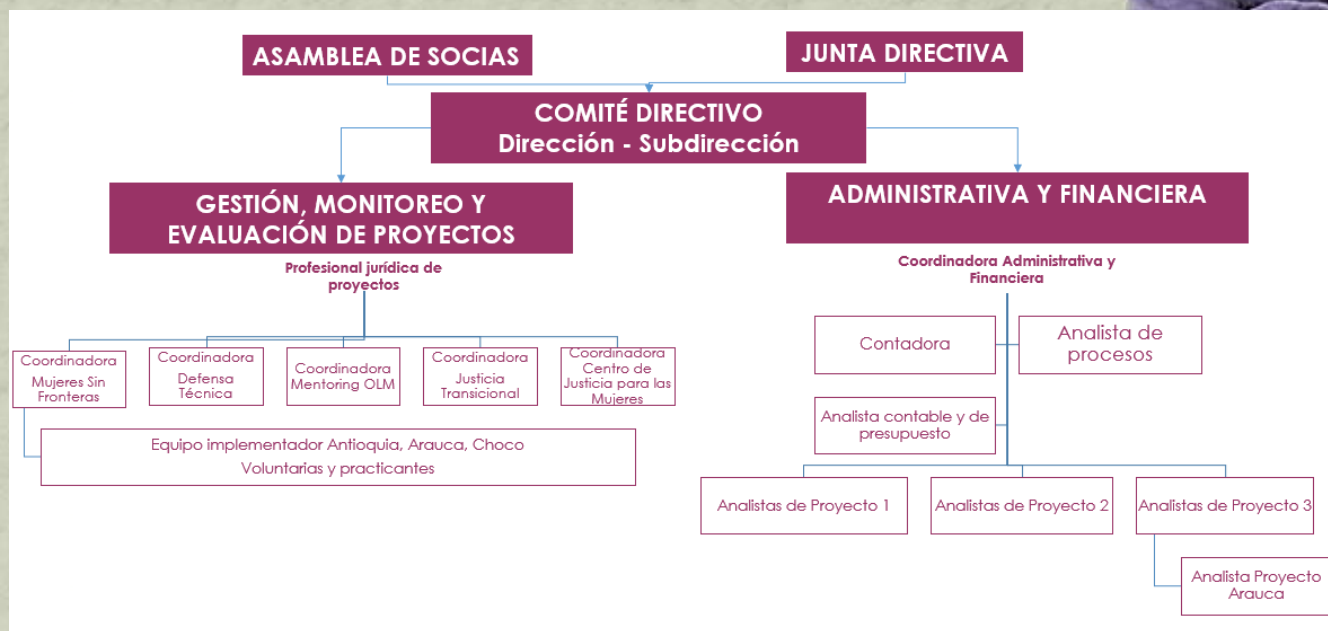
ASAMBLEA DE SOCIAS

JUNTA DIRECTIVA

COMITÉ DIRECTIVO
Dirección - Subdirección

GESTIÓN, MONITOREO Y EVALUACIÓN DE PROYECTOS

Profesional jurídica de proyectos

Coordinadora Mujeres Sin Fronteras

Coordinadora Defensa Técnica

Coordinadora Mentoring OLM

Coordinadora Justicia Transicional

Coordinadora Centro de Justicia para las Mujeres

Equipo implementador Antioquia, Arauca, Choco
Voluntarias y practicantes

ADMINISTRATIVA Y FINANCIERA

Coordinadora Administrativa y Financiera

Contadora

Analista de procesos

Analista contable y de presupuesto

Analistas de Proyecto 1

Analistas de Proyecto 2

Analistas de Proyecto 3

Analista Proyecto Arauca